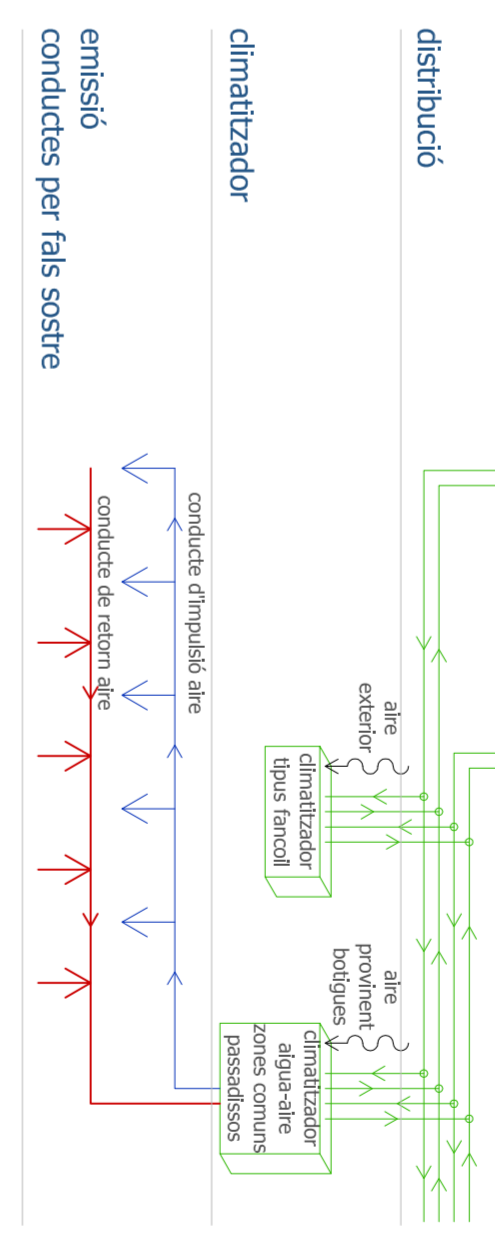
distribució

climatitzador

emissió
conductes per fals sostre

aire exterior

climatitzador tipus fancoil

aire provinent botigues

climatitzador aigua-aire zones comuns passadissos

conducte d'impulsió aire

conducte de retorn aire